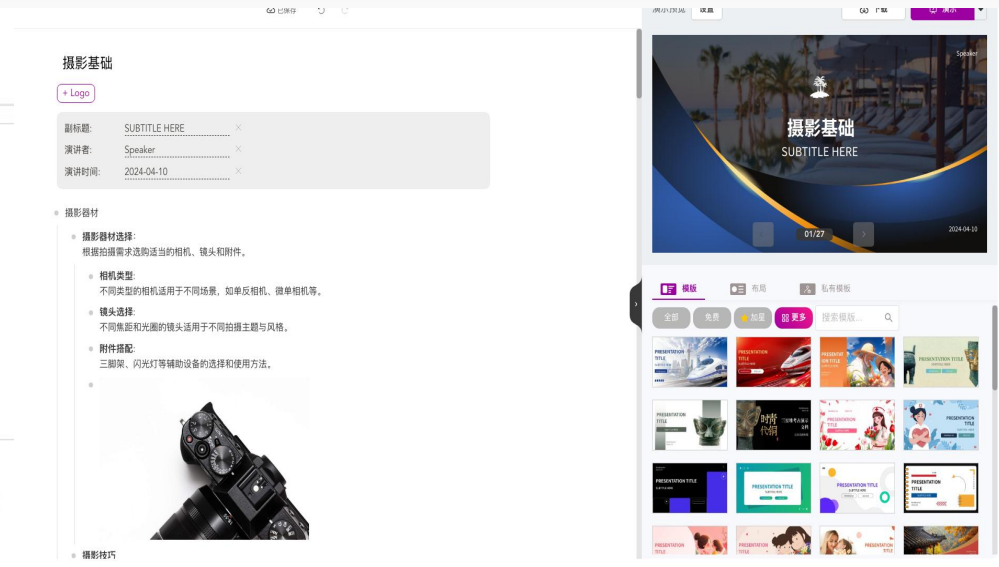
已保存

摄影基础

+ Logo

副标题: SUBTITLE HERE

演讲者: Speaker

演讲时间: 2024-04-10

摄影器材

摄影器材选择:
根据拍摄需求选购适当的相机、镜头和附件。

相机类型:
不同类型的相机适用于不同场景，如单反相机、微单相机等。

镜头选择:
不同焦距和光圈的镜头适用于不同拍摄主题与风格。

附件搭配:
三脚架、闪光灯等辅助设备的选择和使用方法。

摄影技巧

演示预览 设置 下载 演示

Speaker

摄影基础

SUBTITLE HERE

2024-04-10

01/27

模版 布局 私有模板

全部 免费 加量 更多 搜索模板...

PRESENTATION TITLE

PRESENTATION TITLE

PRESENTATION TITLE

PRESENTATION TITLE

PRESENTATION TITLE

时青代碉

PRESENTATION TITLE

PRESENTATION TITLE

PRESENTATION TITLE

PRESENTATION TITLE

PRESENTATION TITLE

PRESENTATION TITLE

PRESENTATION TITLE

PRESENTATION TITLE

PRESENTATION TITLE